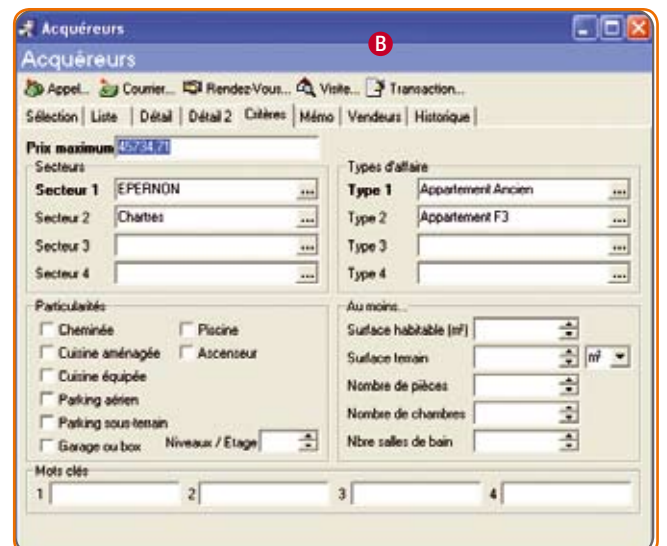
Acquéreurs

B

Acquéreurs

Appel... Courrier... Rendez-Vous... Visite... Transaction...

Sélection | Liste | Détail | Détail 2 | Critères | Mémo | Vendeurs | Historique

Prix maximum 45734,71

Secteurs

Secteur 1 EPERNON ...

Secteur 2 Chartres ...

Secteur 3 ...

Secteur 4 ...

Types d'affaire

Type 1 Appartement Ancien ...

Type 2 Appartement F3 ...

Type 3 ...

Type 4 ...

Particularités

Cheminée

Piscine

Cuisine aménagée

Ascenseur

Cuisine équipée

Parking aérien

Parking sous-terrain

Garage ou box

Niveaux / Etage

Au moins...

Surface habitable (m²)

Surface terrain

m²

Nombre de pièces

Nombre de chambres

Nbre salles de bain

Mots clés

1

2

3

4